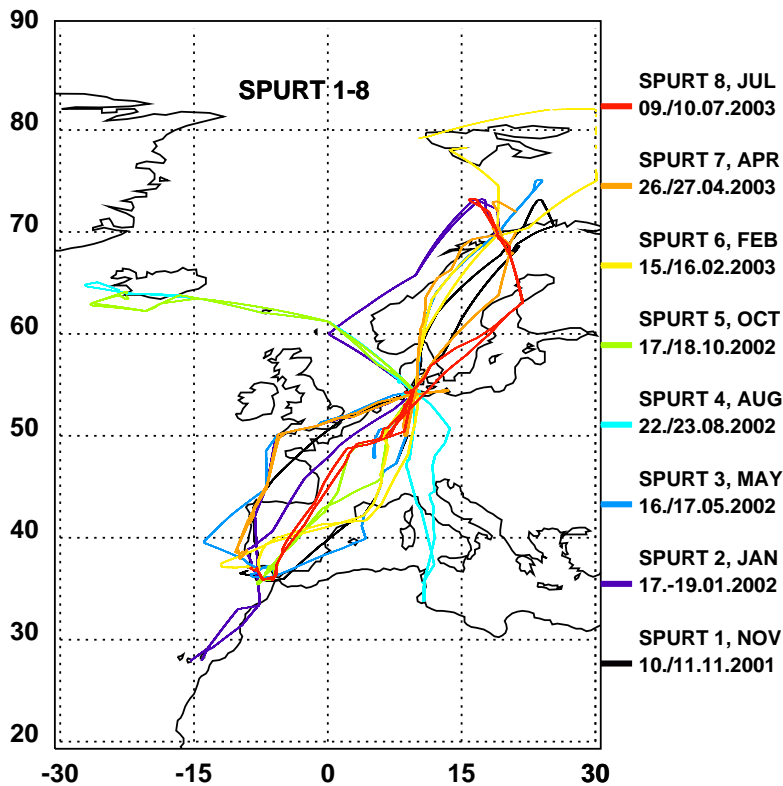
SPURT 1-8

90
80
70
60
50
40
30
20

-30
-15
0
15
30

SPURT 8, JUL
09./10.07.2003

SPURT 7, APR
26./27.04.2003

SPURT 6, FEB
15./16.02.2003

SPURT 5, OCT
17./18.10.2002

SPURT 4, AUG
22./23.08.2002

SPURT 3, MAY
16./17.05.2002

SPURT 2, JAN
17.-19.01.2002

SPURT 1, NOV
10./11.11.2001